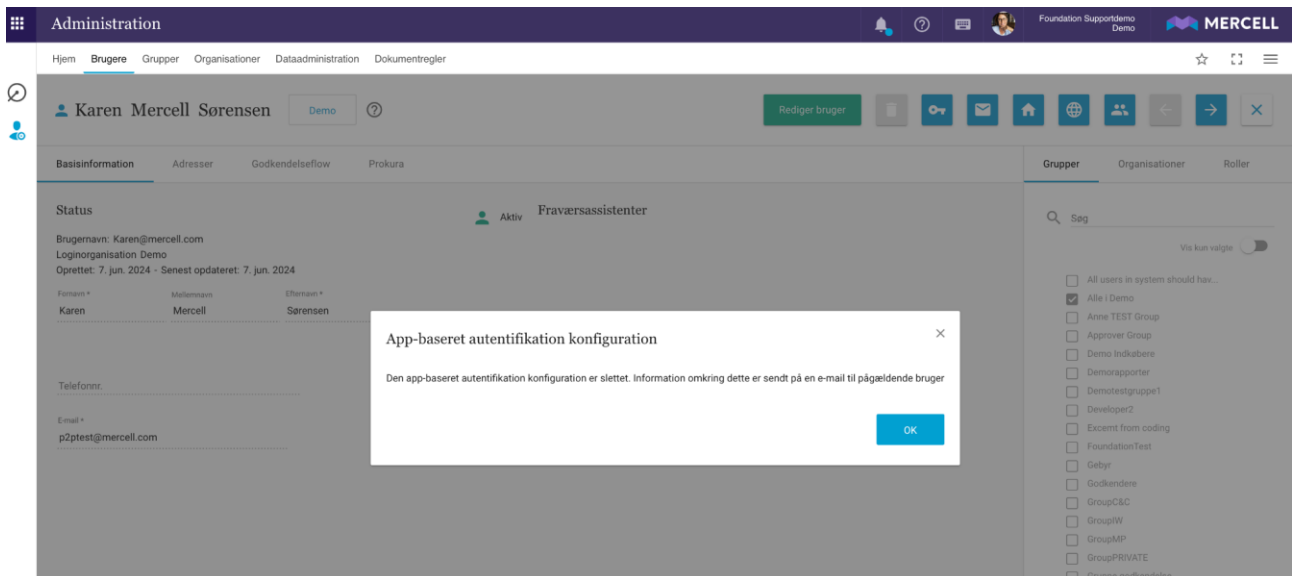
Administration

Foundation Supportdemo
Demo

MERCELL

Hjem Brugere Grupper Organisationer Dataadministration Dokumentregler

Karen Mercell Sørensen

Demo

Rediger bruger

Basisinformation Adresser Godkendelseflow Prokura

Grupper Organisationer Roller

Status

Brugernavn: Karen@mercell.com
Loginorganisation Demo
Oprettet: 7. jun. 2024 - Senest opdateret: 7. jun. 2024

Aktiv

Fraværsassistenter

Fornavn *
Karen

Mellemnavn
Mercell

Efternavn *
Sørensen

Telefonnr.

E-mail *
p2ptest@mercell.com

Søg

Vis kun valgte

All users in system should hav...
Alle i Demo
Anne TEST Group
Approver Group
Demo Indkøbere
Demorapporter
Demotestgruppe1
Developer2
Excemt from coding
FoundationTest
Gebyr
Godkendere
GroupC&C
GroupIW
GroupMP
GroupPRIVATE

App-baseret autentifikation konfiguration

Den app-baseret autentifikation konfiguration er slettet. Information omkring dette er sendt på en e-mail til pågældende bruger

OK